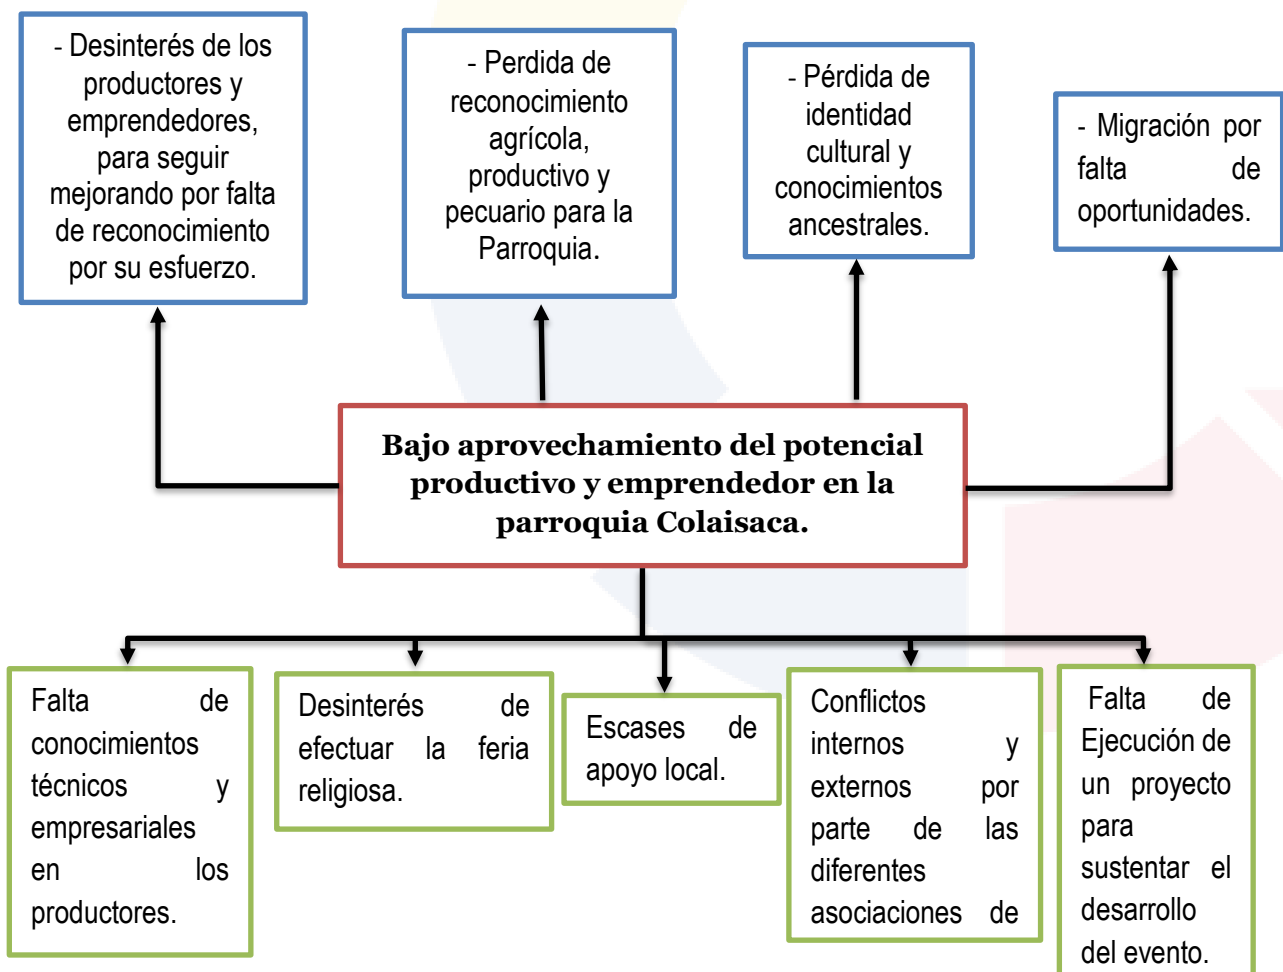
- Desinterés de los productores y emprendedores, para seguir mejorando por falta de reconocimiento por su esfuerzo.

- Perdida de reconocimiento agrícola, productivo y pecuario para la Parroquia.

- Pérdida de identidad cultural y conocimientos ancestrales.

- Migración por falta de oportunidades.

Bajo aprovechamiento del potencial productivo y emprendedor en la parroquia Colaisaca.

Falta de conocimientos técnicos y empresariales en los productores.

Desinterés de efectuar la feria religiosa.

Escases de apoyo local.

Conflictos internos y externos por parte de las diferentes asociaciones de

Falta de Ejecución de un proyecto para sustentar el desarrollo del evento.